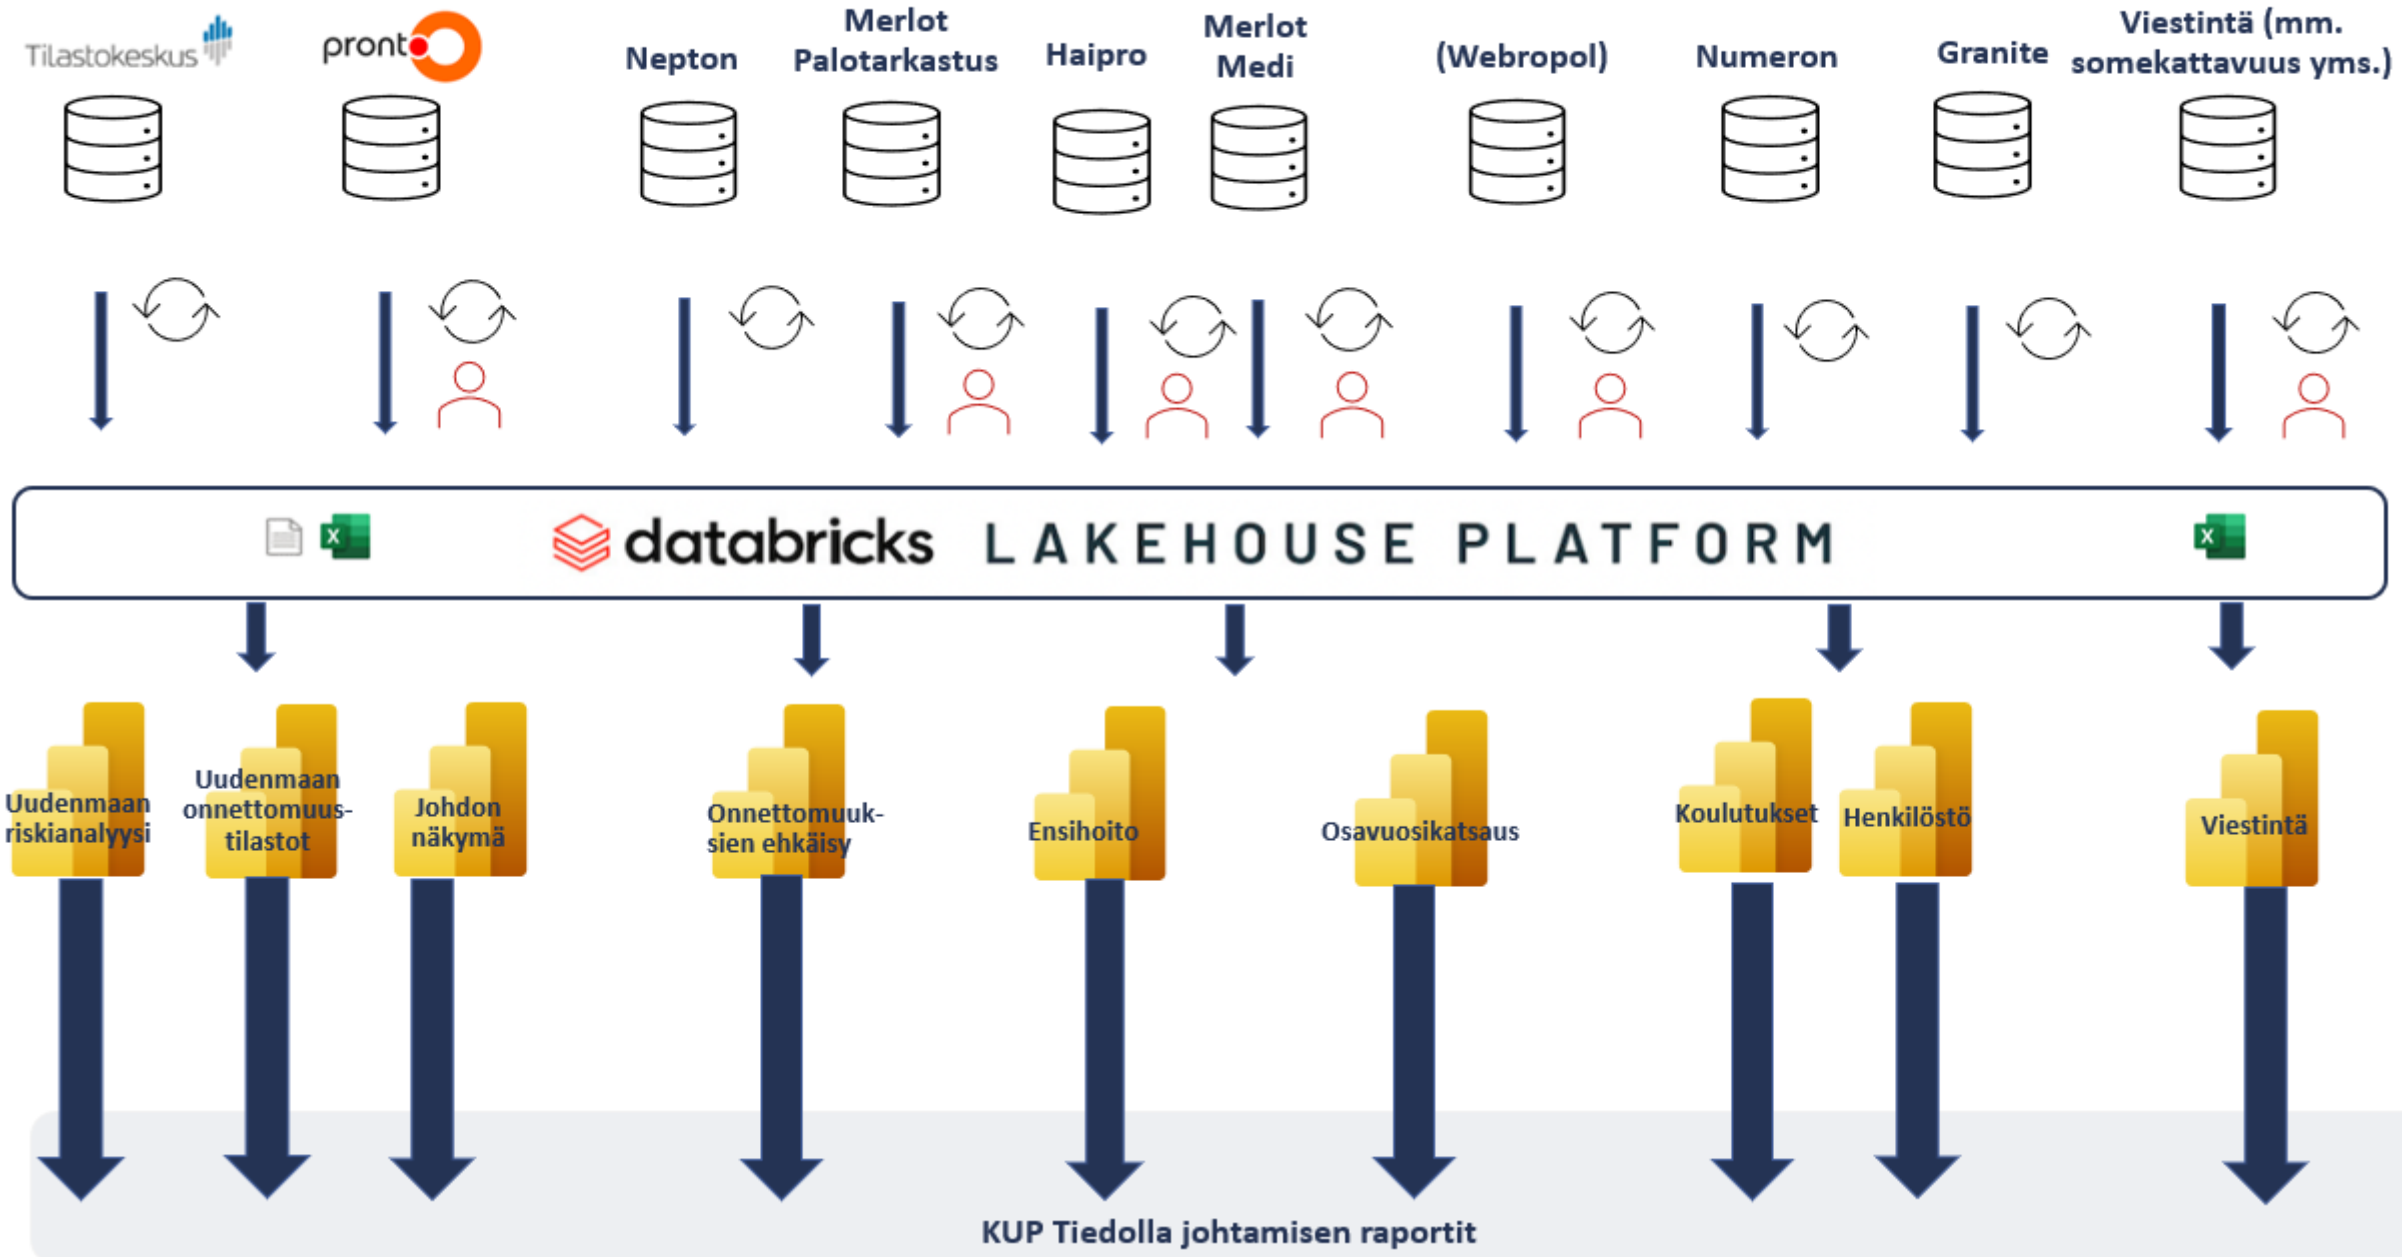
Tilastokeskus

pronto

Nepton

Merlot Palotarkastus

Haipro

Merlot Medi

(Webropol)

Numeron

Granite

Viestintä (mm. somekattavuus yms.)

databricks LAKEHOUSE PLATFORM

Uudenmaan riskianalyysi

Uudenmaan onnettomuustilastot

Johdon näkymä

Onnettomuuksien ehkäisy

Ensihoito

Osavuosikatsaus

Koulutukset

Henkilöstö

Viestintä

KUP Tiedolla johtamisen raportit